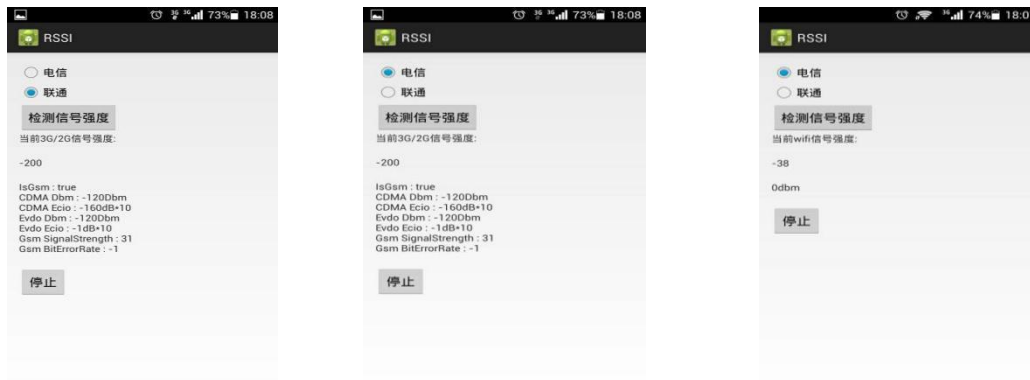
73% 18:08

RSSI

电信

联通

检测信号强度

当前3G/2G信号强度:

-200

IsGsm : true
CDMA Dbm : -120Dbm
CDMA Ecio : -160dB*10
Evdo Dbm : -120Dbm
Evdo Ecio : -1dB*10
Gsm SignalStrength : 31
Gsm BitErrorRate : -1

停止

73% 18:08

RSSI

电信

联通

检测信号强度

当前3G/2G信号强度:

-200

IsGsm : true
CDMA Dbm : -120Dbm
CDMA Ecio : -160dB*10
Evdo Dbm : -120Dbm
Evdo Ecio : -1dB*10
Gsm SignalStrength : 31
Gsm BitErrorRate : -1

停止

74% 18:0

RSSI

电信

联通

检测信号强度

当前wifi信号强度:

-38

0dbm

停止